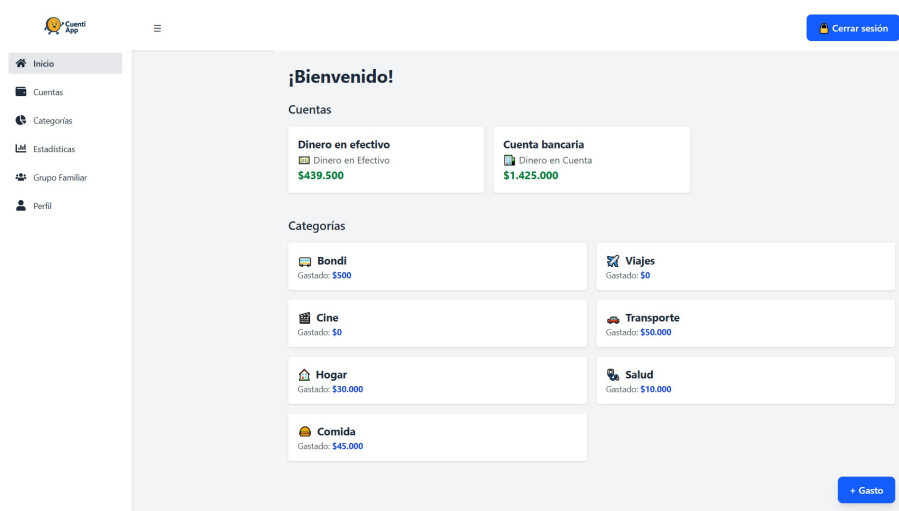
Cuenti App

☰

Cerrar sesión

Inicio
Cuentas
Categorías
Estadísticas
Grupo Familiar
Perfil

¡Bienvenido!

Cuentas

Dinero en efectivo
Dinero en Efectivo
$439.500

Cuenta bancaria
Dinero en Cuenta
$1.425.000

Categorías

Bondi
Gastado: $500

Viajes
Gastado: $0

Cine
Gastado: $0

Transporte
Gastado: $50.000

Hogar
Gastado: $30.000

Salud
Gastado: $10.000

Comida
Gastado: $45.000

+ Gasto